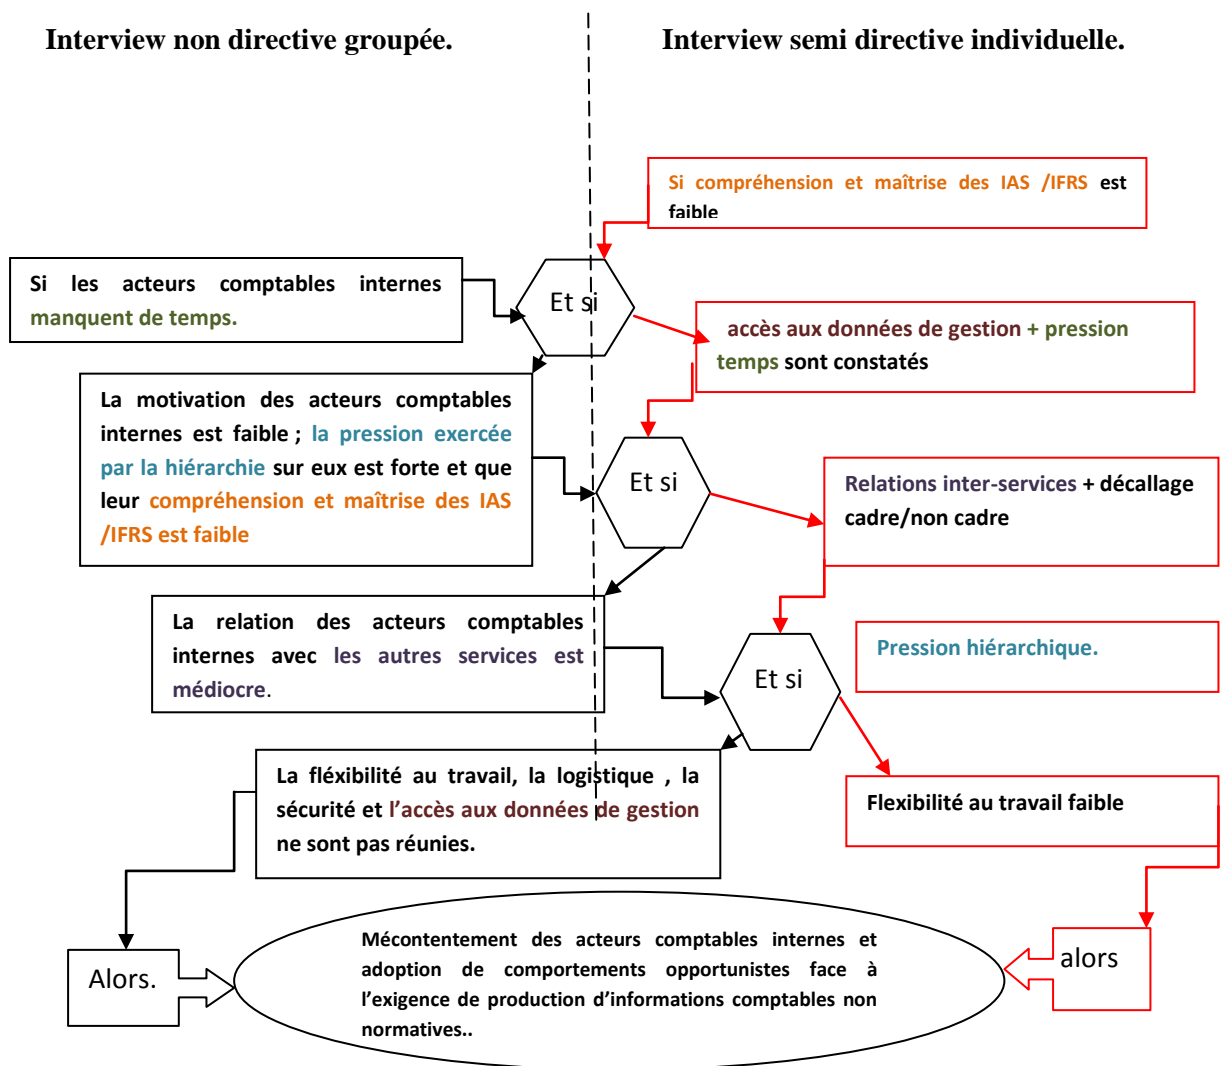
Interview non directive groupée.

Interview semi directive individuelle.

Si compréhension et maîtrise des IAS /IFRS est faible

Si les acteurs comptables internes manquent de temps.

Et si

accès aux données de gestion + pression temps sont constatés

La motivation des acteurs comptables internes est faible ; la pression exercée par la hiérarchie sur eux est forte et que leur compréhension et maîtrise des IAS /IFRS est faible

Et si

Relations inter-services + décallage cadre/non cadre

La relation des acteurs comptables internes avec les autres services est médiocre.

Et si

Pression hiérarchique.

La fléxibilité au travail, la logistique , la sécurité et l'accès aux données de gestion ne sont pas réunies.

Flexibilité au travail faible

Alors.

Mécontentement des acteurs comptables internes et adoption de comportements opportunistes face à l'exigence de production d'informations comptables non normatives..

alors